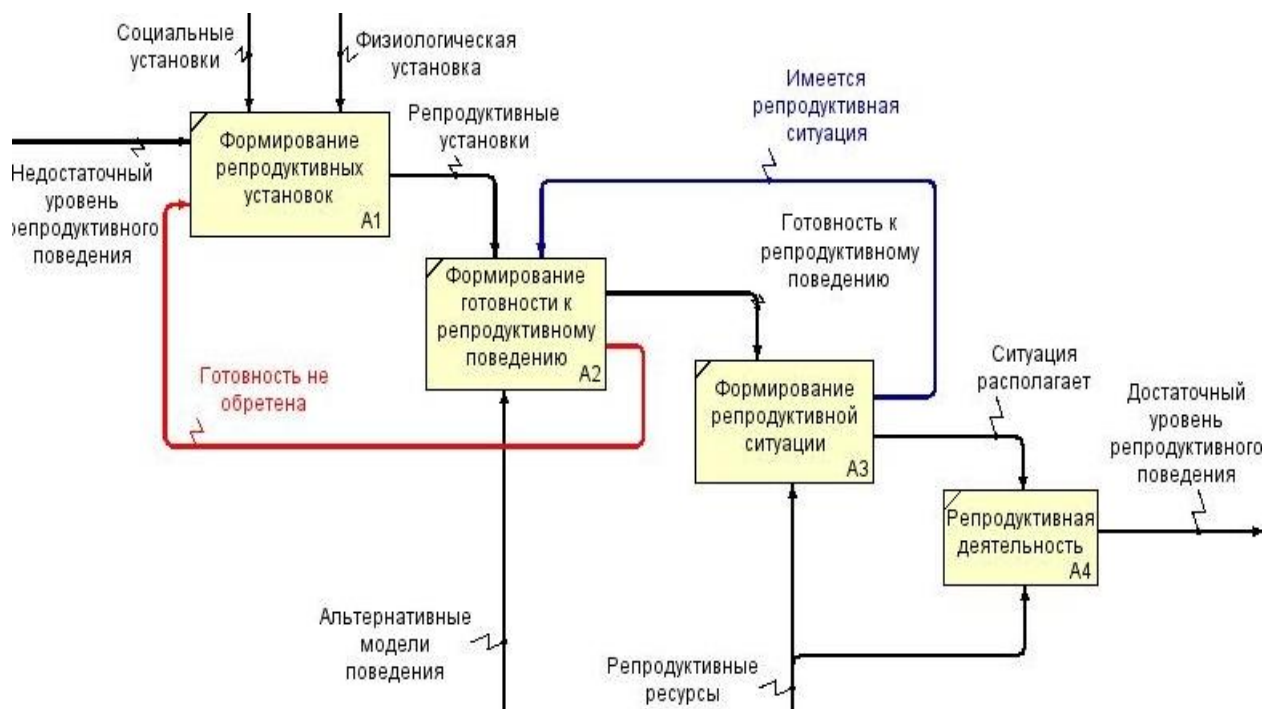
Социальные установки

Физиологическая установка

Формирование репродуктивных установок
A1

Недостаточный уровень репродуктивного поведения

Репродуктивные установки

Имеется репродуктивная ситуация

Готовность к репродуктивному поведению

Формирование готовности к репродуктивному поведению
A2

Готовность не обретена

Формирование репродуктивной ситуации
A3

Ситуация располагает

Достаточный уровень репродуктивного поведения

Репродуктивная деятельность
A4

Альтернативные модели поведения

Репродуктивные ресурсы